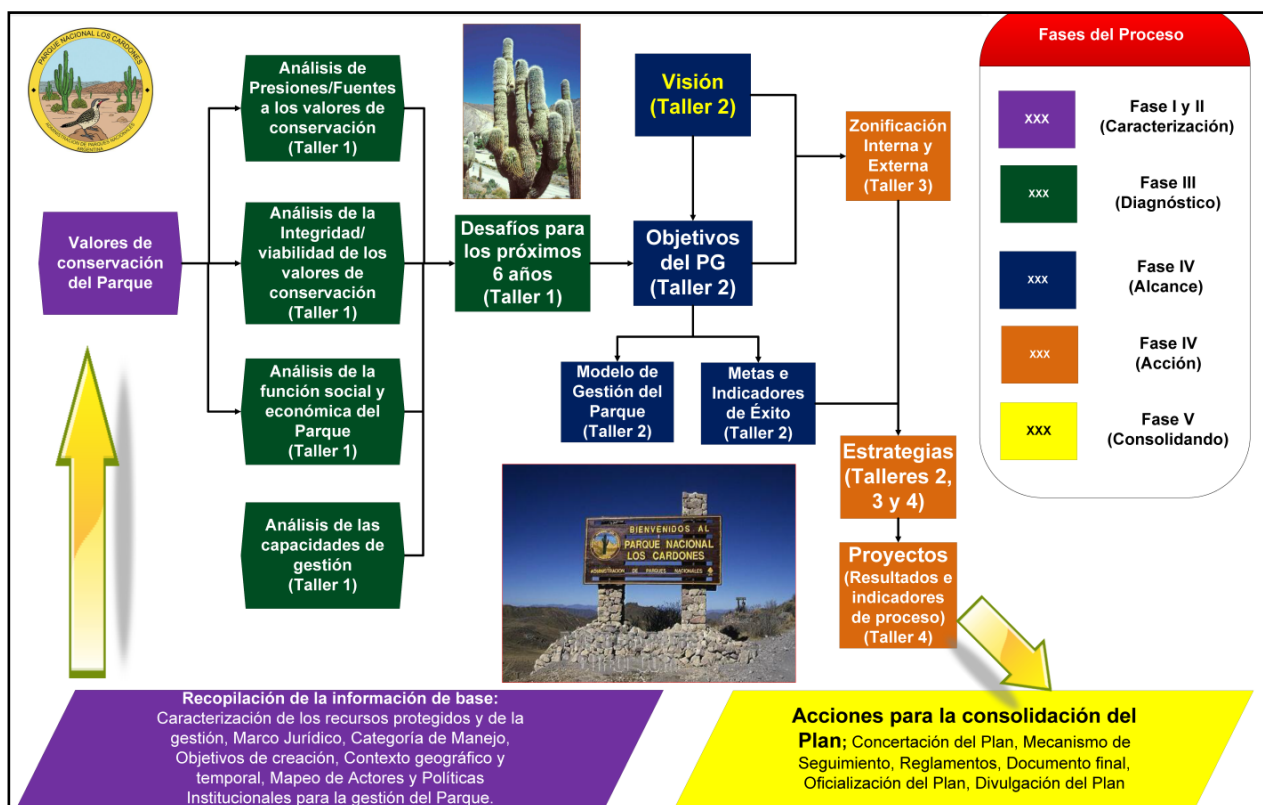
PARQUE NACIONAL LOS CARDONES
ADMINISTRACIÓN DE PARQUES NACIONALES ARGENTINA

Valores de conservación del Parque

Análisis de Presiones/Fuentes a los valores de conservación (Taller 1)

Análisis de la Integridad/ viabilidad de los valores de conservación (Taller 1)

Análisis de la función social y económica del Parque (Taller 1)

Análisis de las capacidades de gestión (Taller 1)

Desafíos para los próximos 6 años (Taller 1)

Visión (Taller 2)

Objetivos del PG (Taller 2)

Modelo de Gestión del Parque (Taller 2)

Metas e Indicadores de Éxito (Taller 2)

Zonificación Interna y Externa (Taller 3)

Estrategias (Talleres 2, 3 y 4)

Proyectos (Resultados e indicadores de proceso) (Taller 4)

BIENVENIDOS AL PARQUE NACIONAL LOS CARDONES ADMINISTRACIÓN DE PARQUES NACIONALES

Fases del Proceso

| | |
|---|---|
| XXX | Fase I y II (Caracterización) |
| XXX | Fase III (Diagnóstico) |
| XXX | Fase IV (Alcance) |
| XXX | Fase IV (Acción) |
| XXX | Fase V (Consolidando) |

Recopilación de la información de base: Caracterización de los recursos protegidos y de la gestión, Marco Jurídico, Categoría de Manejo, Objetivos de creación, Contexto geográfico y temporal, Mapeo de Actores y Políticas Institucionales para la gestión del Parque.

Acciones para la consolidación del Plan; Concertación del Plan, Mecanismo de Seguimiento, Reglamentos, Documento final, Oficialización del Plan, Divulgación del Plan